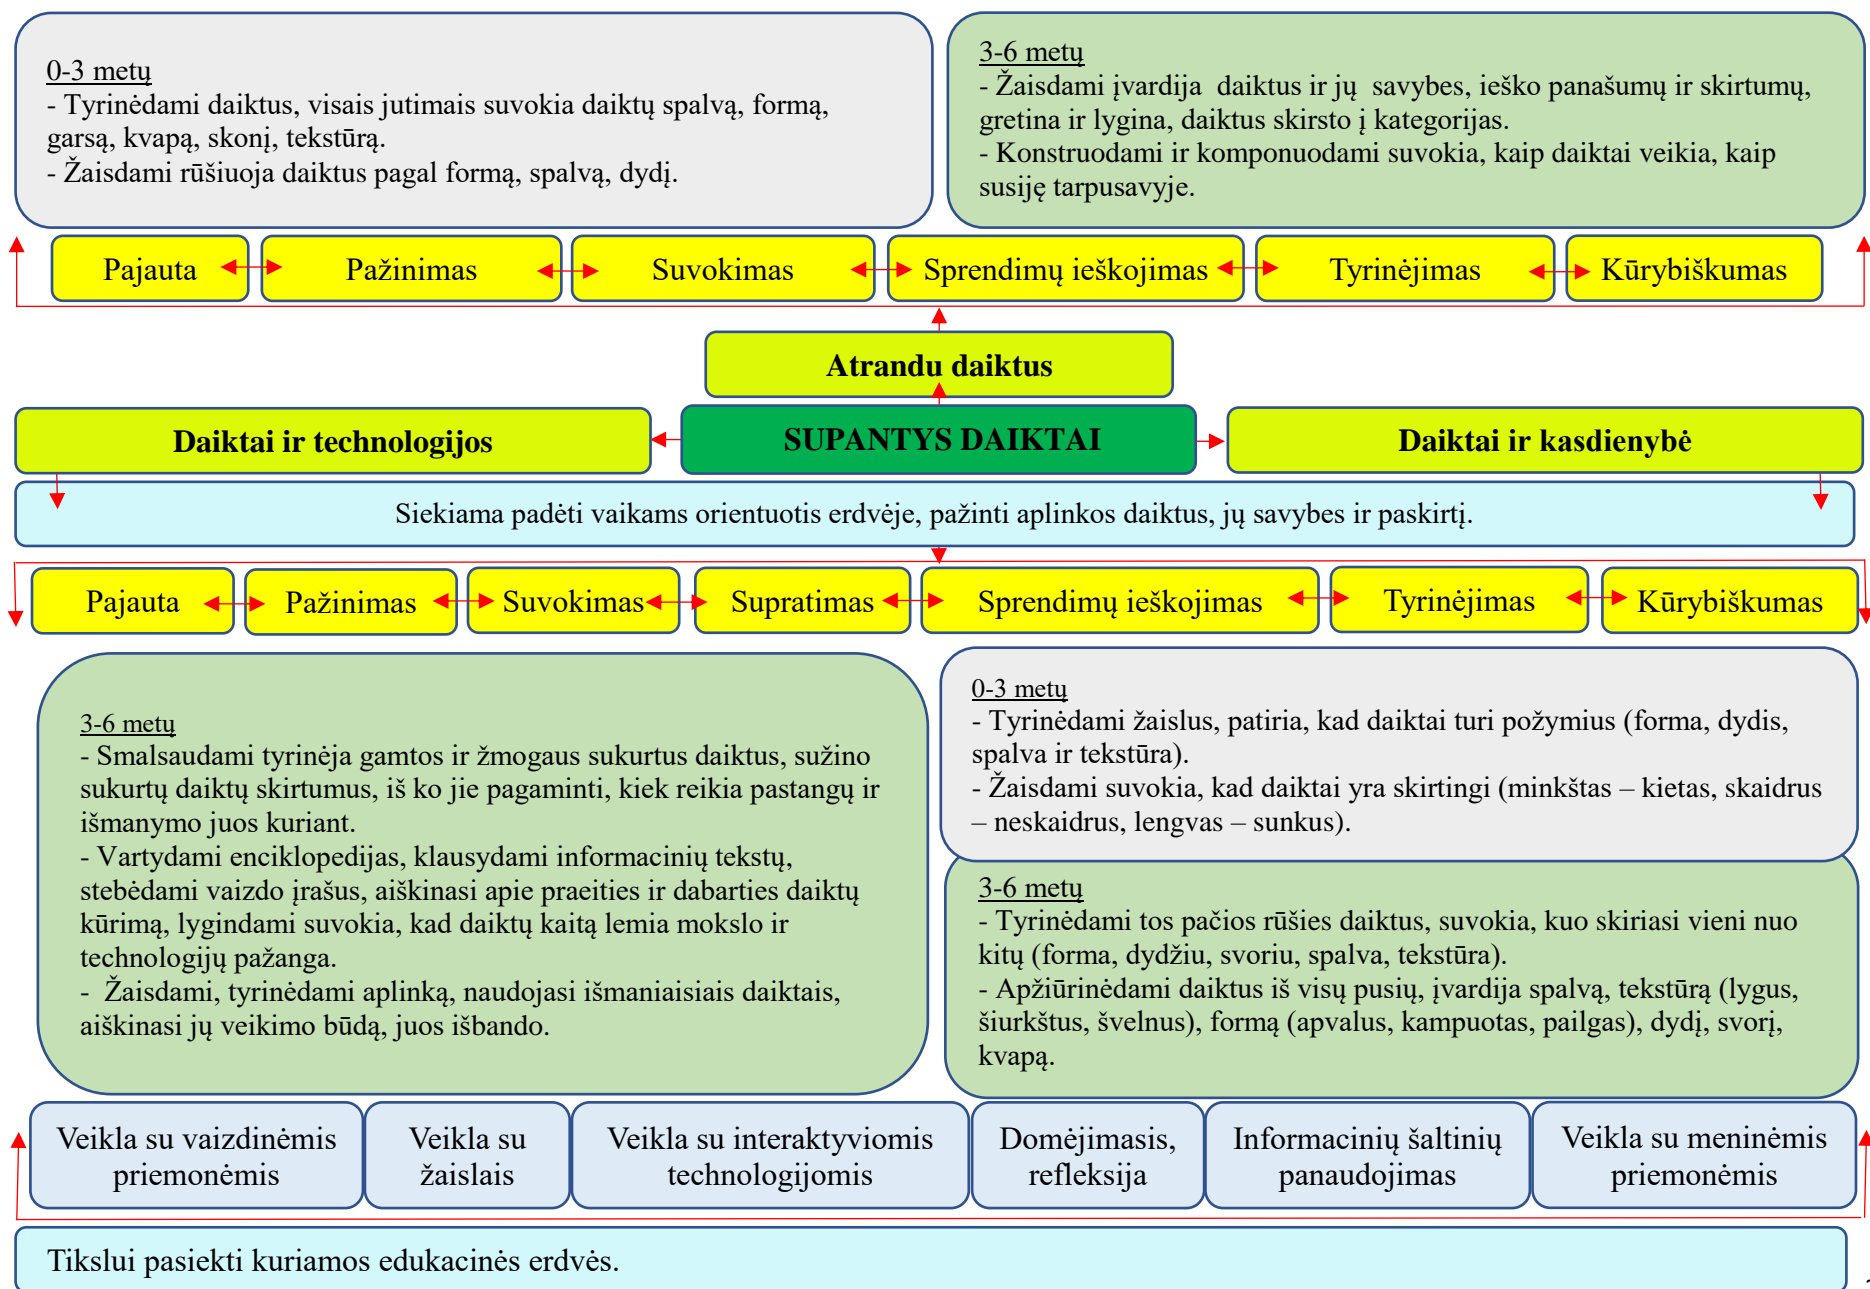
0-3 metų
- Tyrinėdami daiktus, visais jutimais suvokia daiktų spalvą, formą, garsą, kvapą, skonį, tekstūrą.
- Žaisdami rūšiuoja daiktus pagal formą, spalvą, dydį.

3-6 metų
- Žaisdami įvardija daiktus ir jų savybes, ieško panašumų ir skirtumų, gretina ir lygina, daiktus skirsto į kategorijas.
- Konstruodami ir komponuodami suvokia, kaip daiktai veikia, kaip susiję tarpusavyje.

Pajauta
Pažinimas
Suvokimas
Sprendimų ieškojimas
Tyrinėjimas
Kūrybiškumas

Atrandu daiktus

Daiktai ir technologijos
SUPANTYS DAIKTAI
Daiktai ir kasdienybė

Siekiama padėti vaikams orientuotis erdvėje, pažinti aplinkos daiktus, jų savybes ir paskirtį.

Pajauta
Pažinimas
Suvokimas
Supratimas
Sprendimų ieškojimas
Tyrinėjimas
Kūrybiškumas

3-6 metų
- Smalsaudami tyrinėja gamtos ir žmogaus sukurtus daiktus, sužino sukurtų daiktų skirtumus, iš ko jie pagaminti, kiek reikia pastangų ir išmanymo juos kuriant.
- Vartydami enciklopedijas, klausydami informacinių tekstų, stebėdami vaizdo įrašus, aiškinasi apie praeities ir dabarties daiktų kūrimą, lygindami suvokia, kad daiktų kaitą lemia mokslo ir technologijų pažanga.
- Žaisdami, tyrinėdami aplinką, naudojasi išmaniaisiais daiktais, aiškinasi jų veikimo būdą, juos išbando.

0-3 metų
- Tyrinėdami žaislus, patiria, kad daiktai turi požymius (forma, dydis, spalva ir tekstūra).
- Žaisdami suvokia, kad daiktai yra skirtingi (minkštas – kietas, skaidrus – neskaidrus, lengvas – sunkus).

3-6 metų
- Tyrinėdami tos pačios rūšies daiktus, suvokia, kuo skiriasi vieni nuo kitų (forma, dydžiu, svoriu, spalva, tekstūra).
- Apžiūrinėdami daiktus iš visų pusių, įvardija spalvą, tekstūrą (lygus, šiurkštus, švelnus), formą (apvalus, kampuotas, pailgas), dydį, svorį, kvapą.

Veikla su vaizdinėmis priemonėmis
Veikla su žaislais
Veikla su interaktyviomis technologijomis
Domėjimasis, refleksija
Informacinių šaltinių panaudojimas
Veikla su meninėmis priemonėmis

Tikslui pasiekti kuriamos edukacinės erdvės.